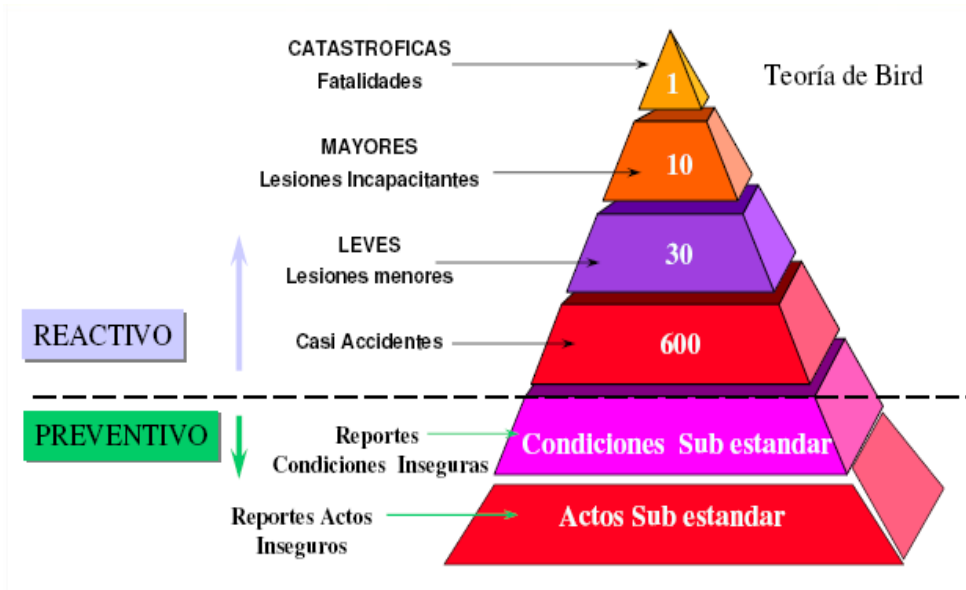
CATASTROFICAS
Fatalidades

1

Teoría de Bird

MAYORES
Lesiones Incapacitantes

10

LEVES
Lesiones menores

30

REACTIVO

Casi Accidentes

600

PREVENTIVO

Reportes
Condiciones Inseguras

Condiciones Sub estandar

Reportes Actos
Inseguros

Actos Sub estandar